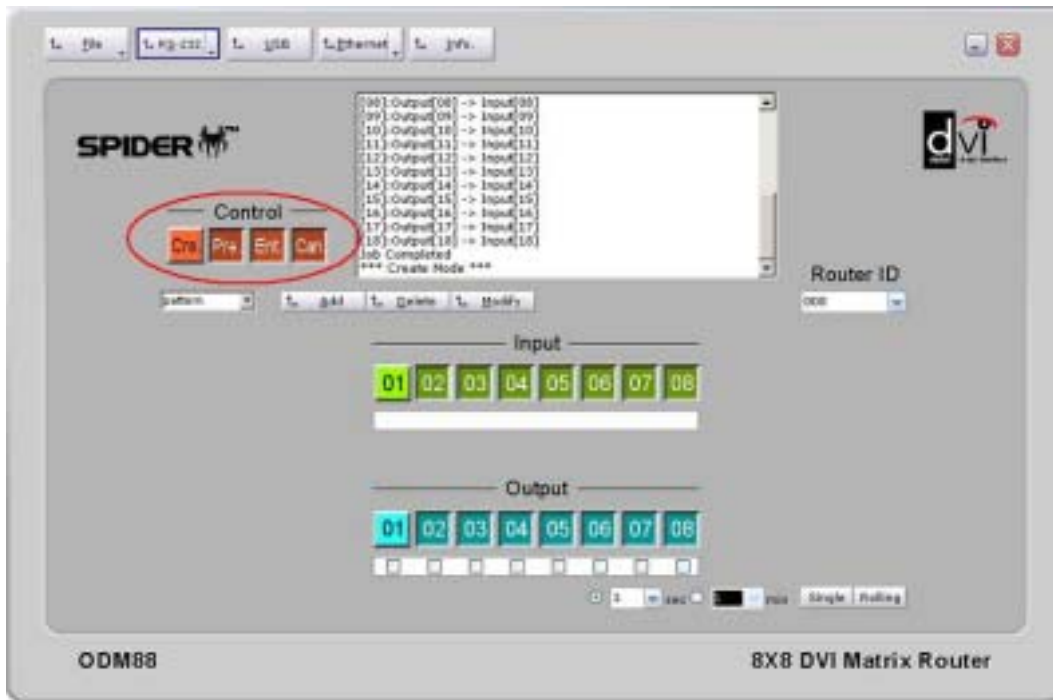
File | RS-232 | USB | Ethernet | Info.

SPIDER

[08]:Output[08] -> Input[08]
[09]:Output[09] -> Input[09]
[10]:Output[10] -> Input[10]
[11]:Output[11] -> Input[11]
[12]:Output[12] -> Input[12]
[13]:Output[13] -> Input[13]
[14]:Output[14] -> Input[14]
[15]:Output[15] -> Input[15]
[16]:Output[16] -> Input[16]
[17]:Output[17] -> Input[17]
[18]:Output[18] -> Input[18]
Job Completed
*** Create Node ***

dvi

Control

Cre Pre Ent Can

Router ID

pattern

Add Delete Modify

000

Input

01 02 03 04 05 06 07 08

Output

01 02 03 04 05 06 07 08

1 sec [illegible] min Single Rolling

ODM88

8X8 DVI Matrix Router